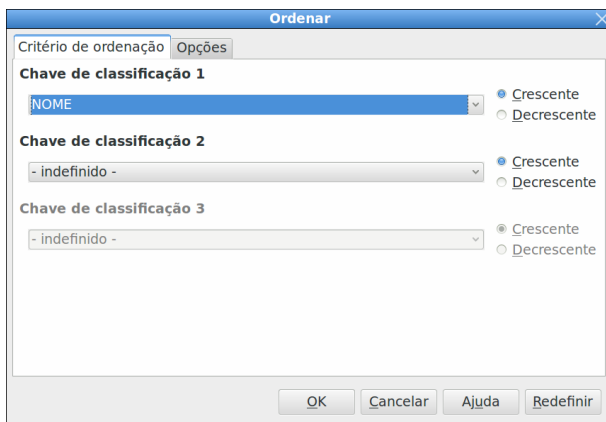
Ordenar

Critério de ordenação | Opções

Chave de classificação 1

NOME

Crescente
Decrescente

Chave de classificação 2

- indefinido -

Crescente
Decrescente

Chave de classificação 3

- indefinido -

Crescente
Decrescente

OK | Cancelar | Ajuda | Redefinir